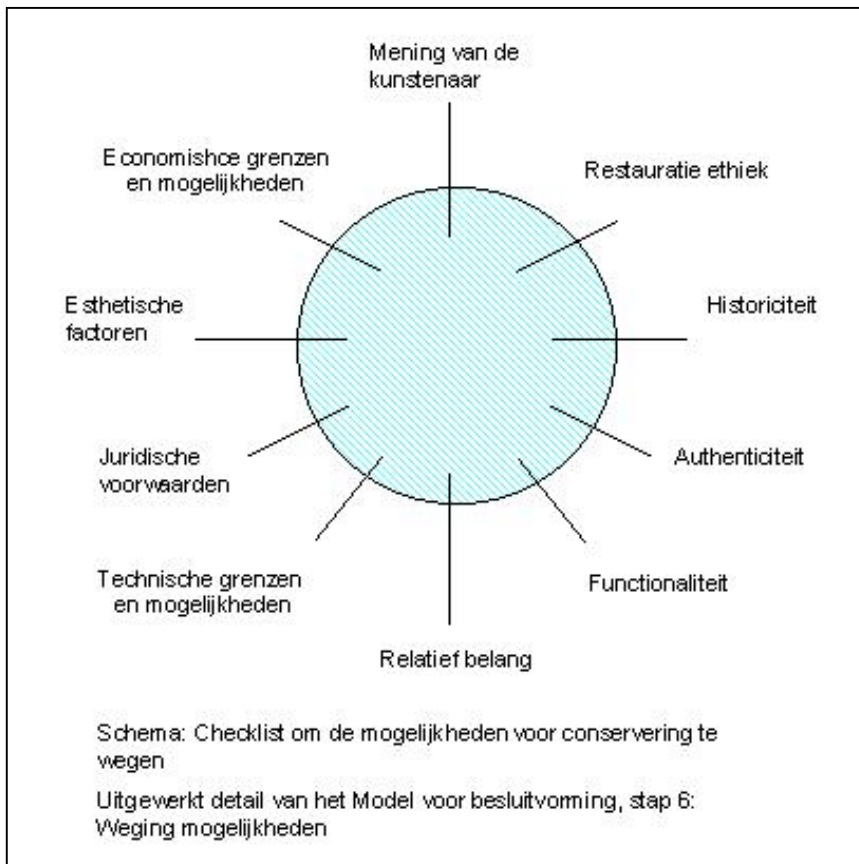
Mening van de kunstenaar

Economishce grenzen en mogelijkheden

Restauratie ethiek

Esthetische factoren

Historiciteit

Juridische voorwaarden

Authenticiteit

Technische grenzen en mogelijkheden

Functionaliteit

Relatief belang

Schema: Checklist om de mogelijkheden voor conservering te wegen

Uitgewerkt detail van het Model voor besluitvorming, stap 6: Weging mogelijkheden